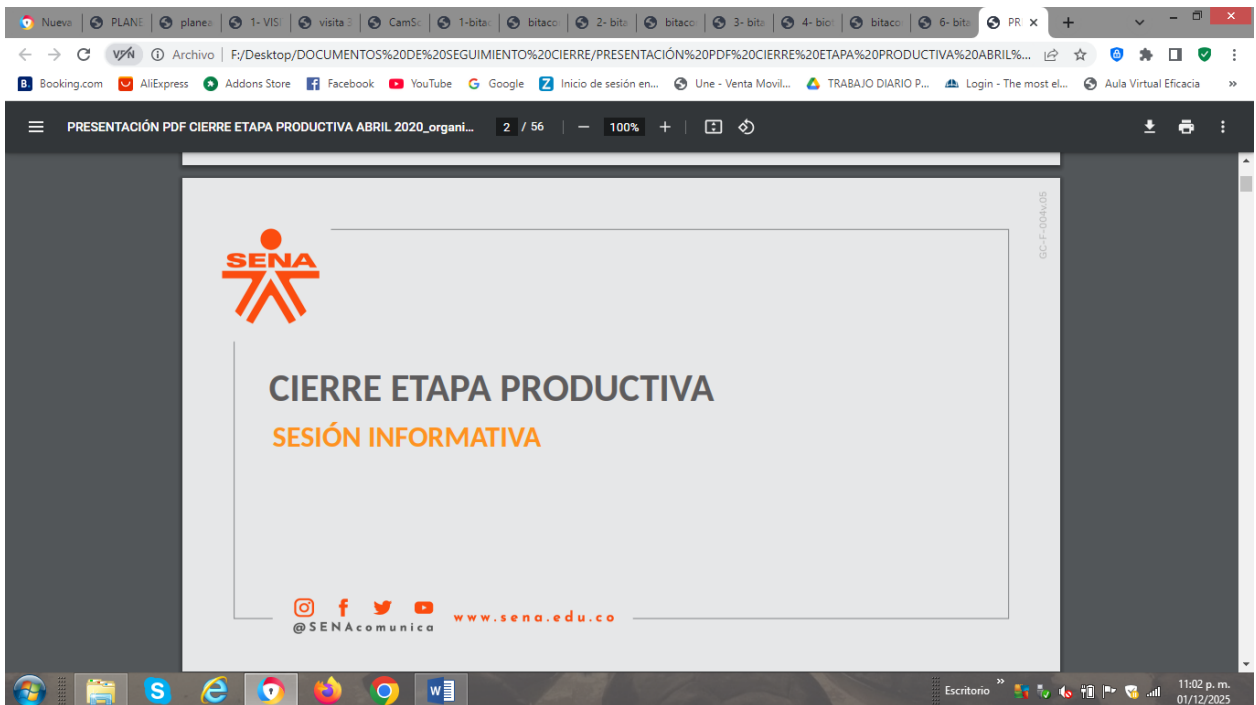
Nueva | PLANE | planea | 1- VISI | visita 2 | CamSc | 1-bitac | bitaco | 2- bita | bitaco | 3- bita | 4- bic | bitaco | 6- bita | PR ×

Archivo | F:/Desktop/DOCUMENTOS%20DE%20SEGUIMIENTO%20CIERRE/PRESENTACIÓN%20PDF%20CIERRE%20ETAPA%20PRODUCTIVA%20ABRIL%...

Booking.com AliExpress Addons Store Facebook YouTube Google Inicio de sesión en... Une - Venta Movil... TRABAJO DIARIO P... Login - The most el... Aula Virtual Eficacia »

PRESENTACIÓN PDF CIERRE ETAPA PRODUCTIVA ABRIL 2020_organi... 2 / 56 — 100% +

GC-F-004v.05

SENA

CIERRE ETAPA PRODUCTIVA

SESIÓN INFORMATIVA

@SENAcomunica

www.sena.edu.co

Escritorio 11:02 p. m. 01/12/2025